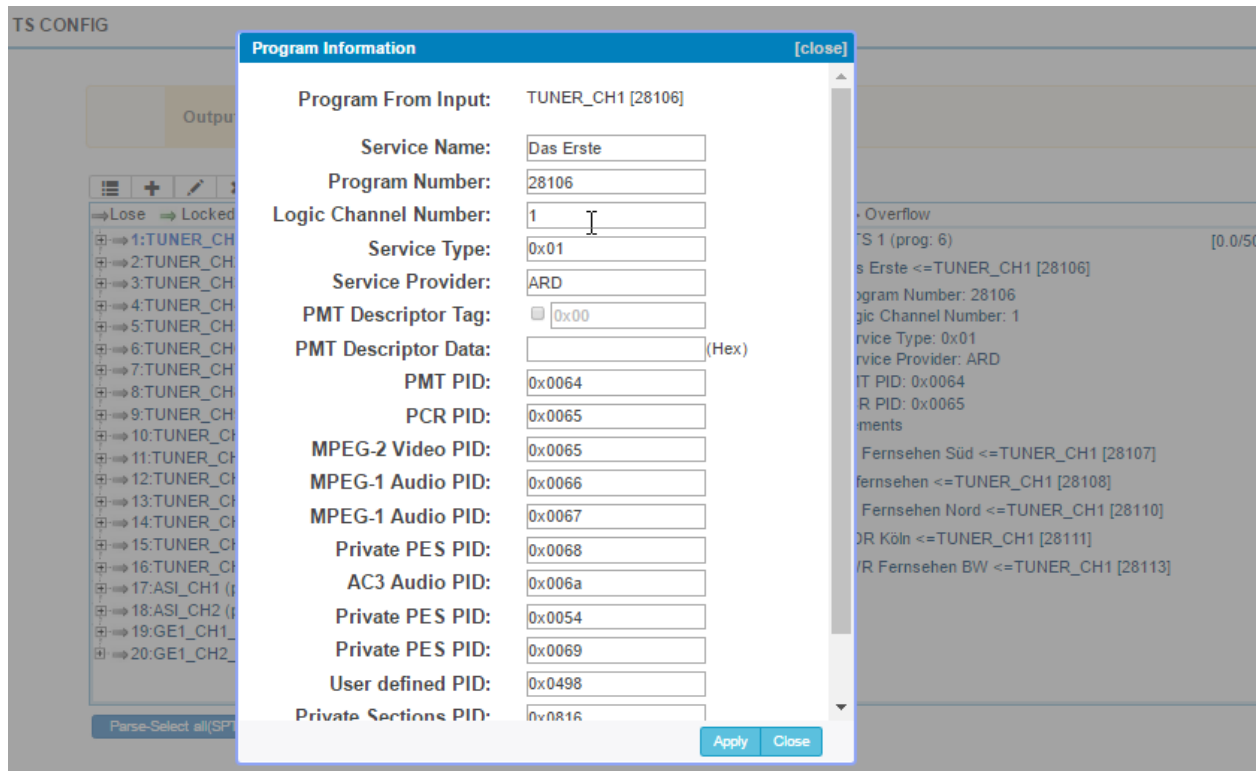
TS CONFIG

Outpu

⇒Lose ⇒ Locked

1:TUNER_CH
2:TUNER_CH
3:TUNER_CH
4:TUNER_CH
5:TUNER_CH
6:TUNER_CH
7:TUNER_CH
8:TUNER_CH
9:TUNER_CH
10:TUNER_CH
11:TUNER_CH
12:TUNER_CH
13:TUNER_CH
14:TUNER_CH
15:TUNER_CH
16:TUNER_CH
17:ASI_CH1 (
18:ASI_CH2 (
19:GE1_CH1_
20:GE1_CH2_

Parse-Select all(SPT

Program Information [close]

Program From Input: TUNER_CH1 [28106]

Service Name: Das Erste
Program Number: 28106
Logic Channel Number: 1
Service Type: 0x01
Service Provider: ARD
PMT Descriptor Tag: 0x00
PMT Descriptor Data: (Hex)
PMT PID: 0x0064
PCR PID: 0x0065
MPEG-2 Video PID: 0x0065
MPEG-1 Audio PID: 0x0066
MPEG-1 Audio PID: 0x0067
Private PES PID: 0x0068
AC3 Audio PID: 0x006a
Private PES PID: 0x0054
Private PES PID: 0x0069
User defined PID: 0x0498
Private Sections PID: 0x0816

Apply Close

Overflow
TS 1 (prog: 6) [0.0/50
s Erste <=TUNER_CH1 [28106]
ogram Number: 28106
gic Channel Number: 1
rvice Type: 0x01
rvice Provider: ARD
T PID: 0x0064
R PID: 0x0065
ments
Fernsehen Süd <=TUNER_CH1 [28107]
fernsehen <=TUNER_CH1 [28108]
Fernsehen Nord <=TUNER_CH1 [28110]
DR Köln <=TUNER_CH1 [28111]
/R Fernsehen BW <=TUNER_CH1 [28113]